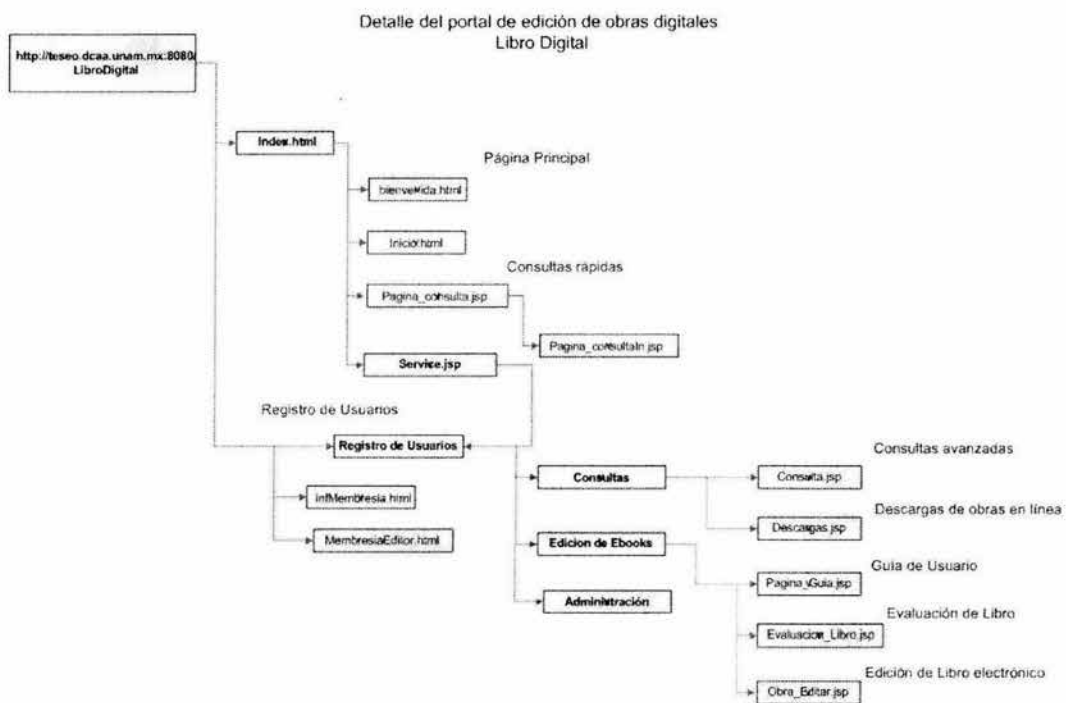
Detalle del portal de edición de obras digitales
Libro Digital

http://teseo.dcaa.unam.mx:8080/LibroDigital

Index.html

Página Principal

bienvenida.html

Inicio.html

Consultas rápidas

Pagina_consulta.jsp

Pagina_consultaIn.jsp

Service.jsp

Registro de Usuarios

Registro de Usuarios

InfMembresia.html

MembresiaEditor.html

Consultas

Consultas avanzadas

Consulta.jsp

Descargas de obras en línea

Descargas.jsp

Edicion de Ebooks

Guía de Usuario

Pagina_Guia.jsp

Administración

Evaluación de Libro

Evaluacion_Libro.jsp

Edición de Libro electrónico

Obra_Editar.jsp